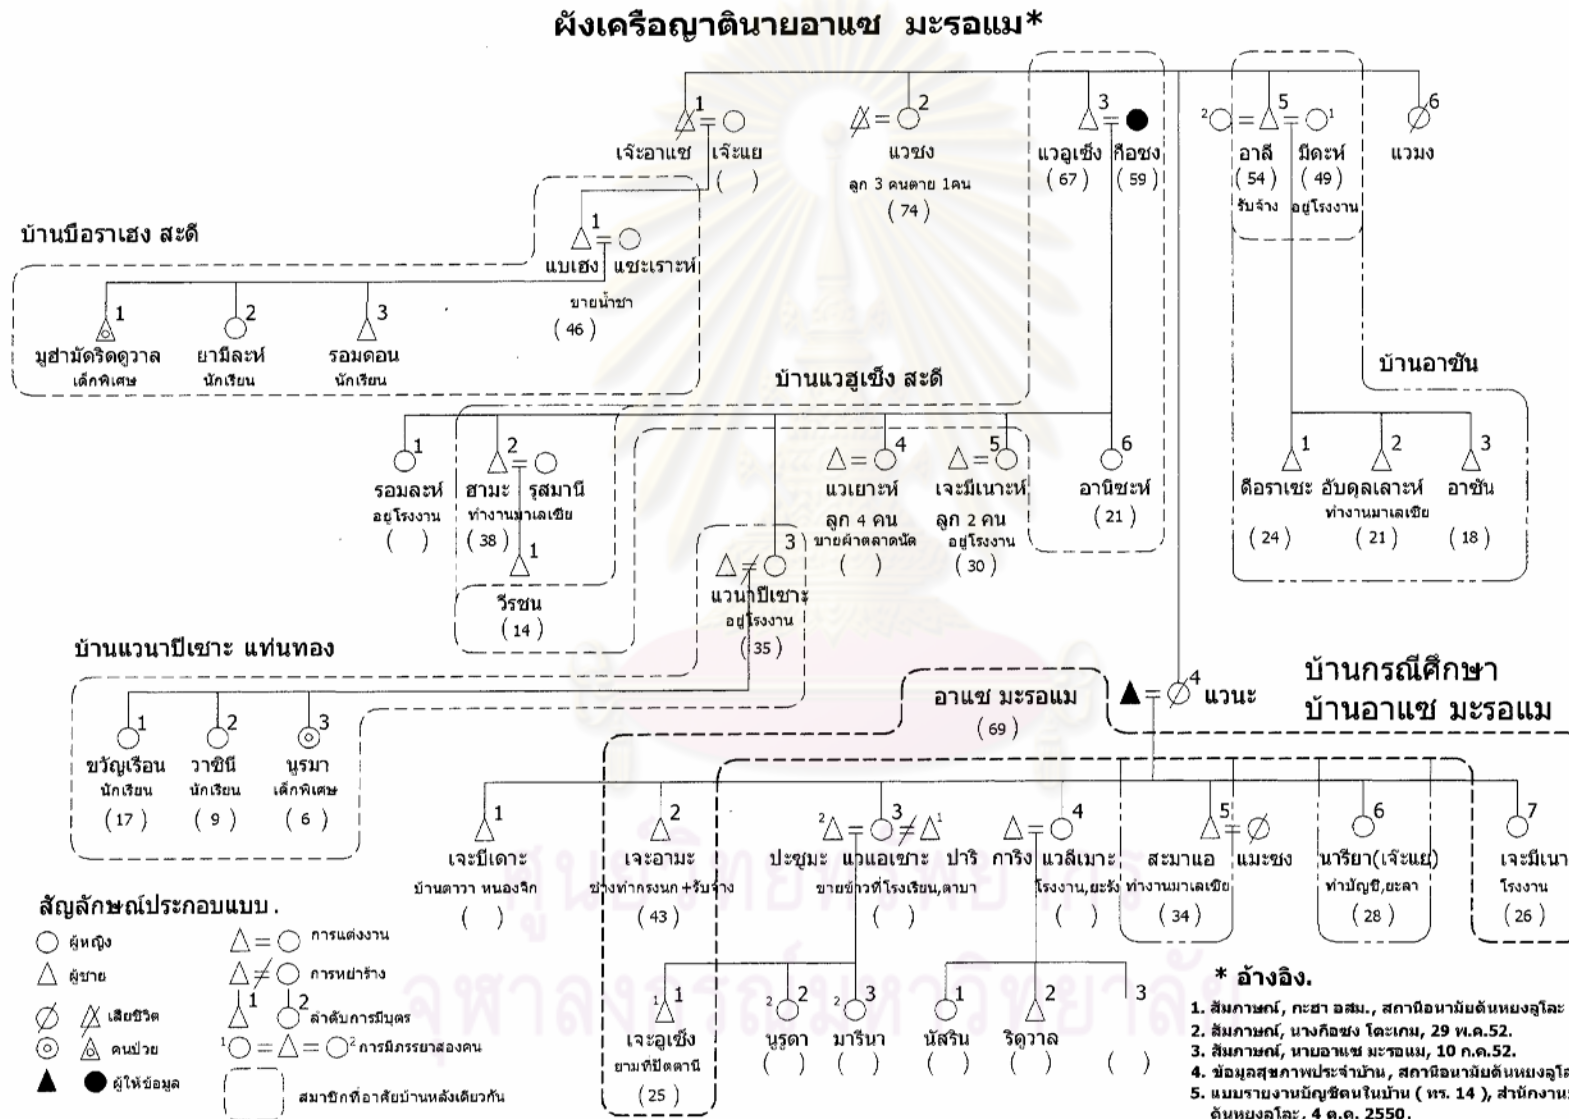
ผังเครือญาตินายอาแซ มะรอแม*

1 เจ๊ะอาแซ เจ๊ะแย ( )
2 แวซง ลูก 3 คนตาย 1คน (74)
3 แวอูเซ็ง ก็อซง (67) (59)
2 5 1 อาลี มีดะห์ (54) (49) รับจ้าง อยู่โรงงาน
6 แวมง

บ้านบือราเฮง สะดี
1 แบเฮง แซะเราะห์ ขายน้ำชา (46)
1 มูฮำมัดริดดูวาล เด็กพิเศษ
2 ยามีละห์ นักเรียน
3 รอมดอน นักเรียน

บ้านแวอูเซ็ง สะดี
1 รอมละห์ อยู่โรงงาน ( )
2 ฮามะ รุสมานี ทำงานมาเลเซีย (38)
1 วีรชน (14)
4 แวเยาะห์ ลูก 4 คน ขายผ้าตลาดนัด ( )
5 เจะมีเนาะห์ ลูก 2 คน อยู่โรงงาน (30)
6 อานิซะห์ (21)
3 แวนาปีเซาะ อยู่โรงงาน (35)

บ้านอาซัน
1 ดีอราเซะ (24)
2 อับดุลเลาะห์ ทำงานมาเลเซีย (21)
3 อาซัน (18)

บ้านแวนาปีเซาะ แท่นทอง
1 ขวัญเรือน นักเรียน (17)
2 วาซินี นักเรียน (9)
3 นูรมา เด็กพิเศษ (6)

บ้านกรณีศึกษา
บ้านอาแซ มะรอแม
อาแซ มะรอแม (69)
4 แวนะ

1 เจะปีเดาะ บ้านดาวา หนองจิก ( )
2 เจะอามะ ช่างทำกรงนก+รับจ้าง (43)
2 3 1 ปะซูมะ แวแอเซาะ ปาริ ขายข้าวที่โรงเรียน,ตาบา ( )
4 การิง แวลีเมาะ โรงงาน,ยะรัง ( )
5 สะมาแอ แมะซง ทำงานมาเลเซีย (34)
6 นารียา(เจ๊ะแย) ทำบัญชี,ยะลา (28)
7 เจะมีเนา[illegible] โรงงาน (26)

1 1 เจะอูเซ็ง ยามที่ปัตตานี (25)
2 2 นูรดา ( )
2 3 มารีนา ( )
1 นัสริน ( )
2 ริดูวาล ( )
3 ( )

สัญลักษณ์ประกอบแบบ.
ผู้หญิง
ผู้ชาย
เสียชีวิต
คนป่วย
ผู้ให้ข้อมูล
การแต่งงาน
การหย่าร้าง
ลำดับการมีบุตร
การมีภรรยาสองคน
สมาชิกที่อาศัยบ้านหลังเดียวกัน

* อ้างอิง.
1. สัมภาษณ์, กะฮา อสม., สถานีอนามัยต้นหยงลูโละ
2. สัมภาษณ์, นางก็อซง โตะเกม, 29 พ.ค.52.
3. สัมภาษณ์, นายอาแซ มะรอแม, 10 ก.ค.52.
4. ข้อมูลสุขภาพประจำบ้าน, สถานีอนามัยต้นหยงลูโล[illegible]
5. แบบรายงานบัญชีคนในบ้าน ( ทร. 14 ), สำนักงาน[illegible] ต้นหยงลูโละ, 4 ต.ค. 2550.

ศูนย์วิทยทรัพยากร
จุฬาลงกรณ์มหาวิทยาลัย